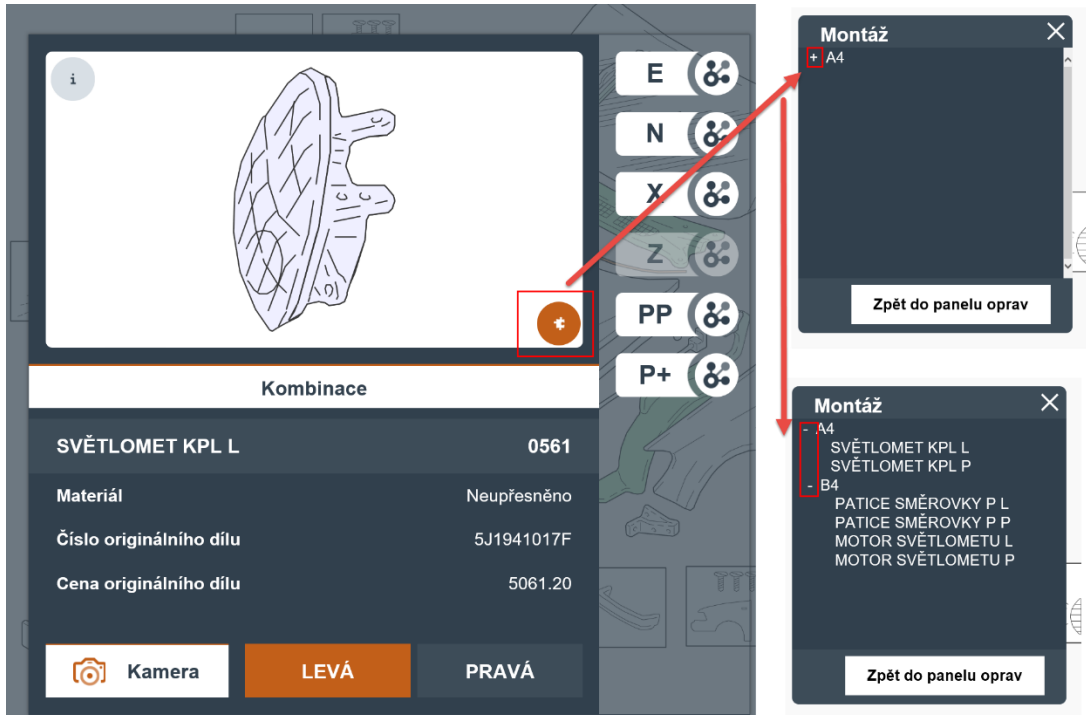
i

E
N
X
Z
PP
P+

Kombinace

SVĚTLOMET KPL L 0561

Materiál Neupřesněno

Číslo originálního dílu 5J1941017F

Cena originálního dílu 5061.20

Kamera LEVÁ PRAVÁ

Montáž
+ A4

Zpět do panelu oprav

Montáž
- A4
SVĚTLOMET KPL L
SVĚTLOMET KPL P
- B4
PATICE SMĚROVKY P L
PATICE SMĚROVKY P P
MOTOR SVĚTLOMETU L
MOTOR SVĚTLOMETU P

Zpět do panelu oprav